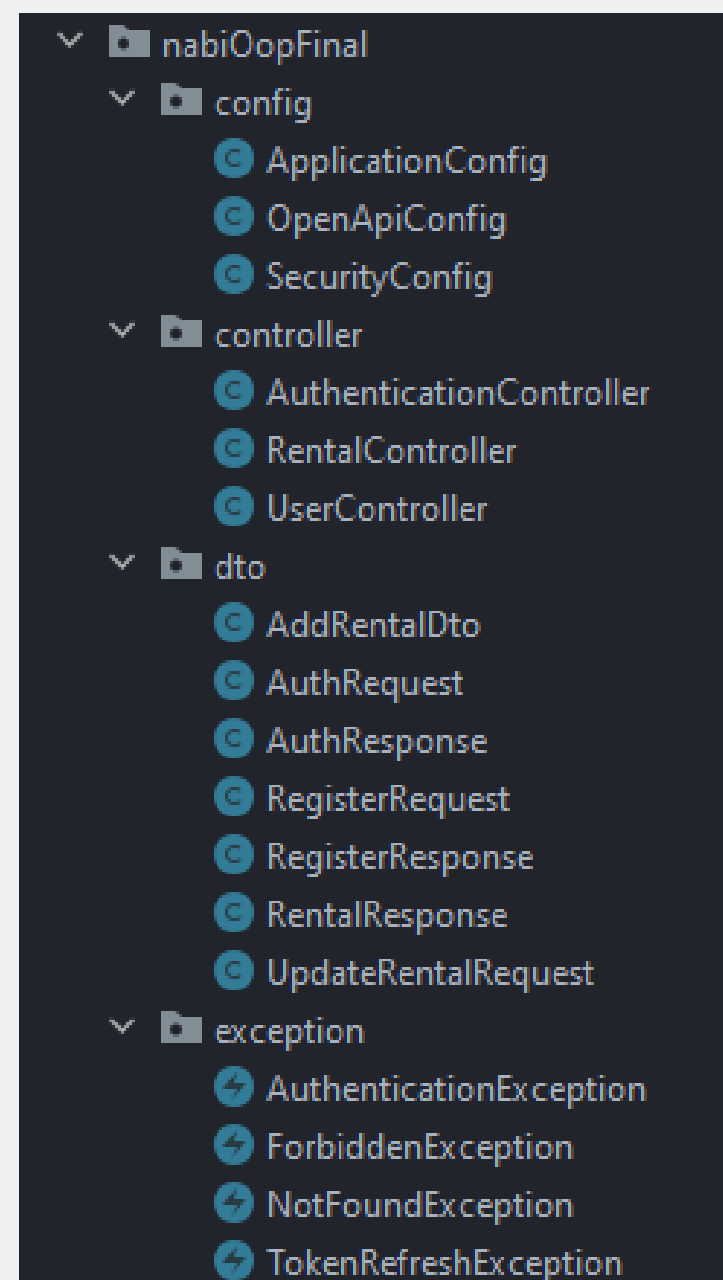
nabiOopFinal
config
ApplicationConfig
OpenApiConfig
SecurityConfig
controller
AuthenticationController
RentalController
UserController
dto
AddRentalDto
AuthRequest
AuthResponse
RegisterRequest
RegisterResponse
RentalResponse
UpdateRentalRequest
exception
AuthenticationException
ForbiddenException
NotFoundException
TokenRefreshException